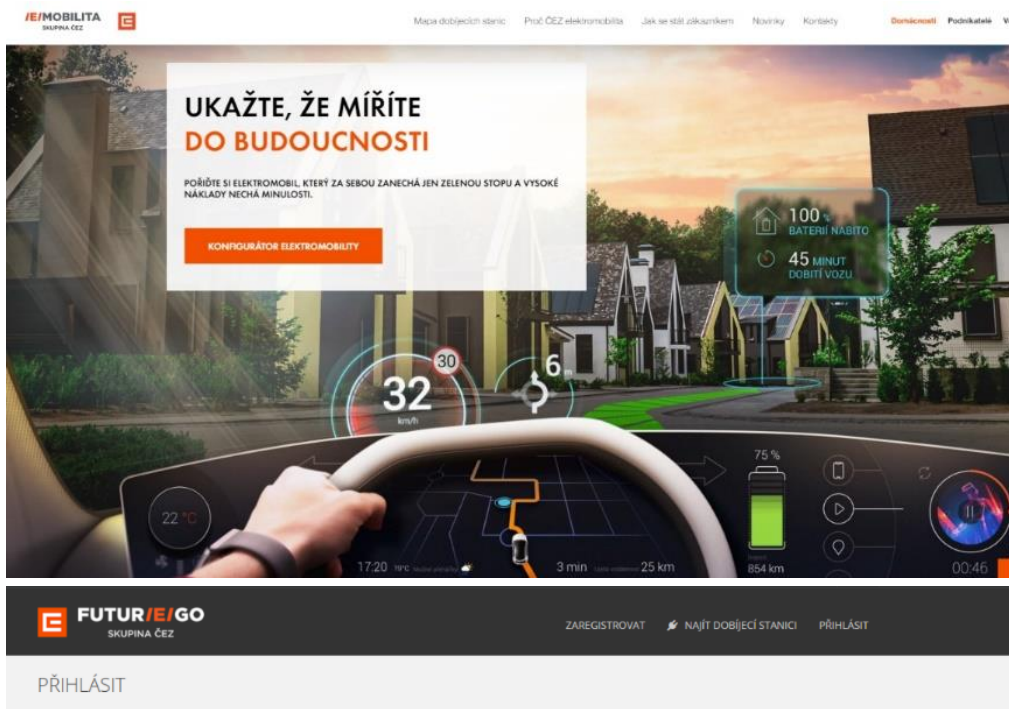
/E/MOBILITA
SKUPINA ČEZ

Mapa dobíjecích stanic Proč ČEZ elektromobilita Jak se stát zákazníkem Novinky Kontakty Domácnosti Podnikatelé V

UKAŽTE, ŽE MÍŘÍTE
DO BUDOUCNOSTI

POŘIĎTE SI ELEKTROMOBIL, KTERÝ ZA SEBOU ZANECHÁ JEN ZELENOU STOPU A VYSOKÉ NÁKLADY NECHÁ MINULOSTI.

KONFIGURÁTOR ELEKTROMOBILITY

100 %
BATERIÍ NABITO

45 MINUT
DOBITÍ VOZU

30
32
km/h
6

22 °C
17:20 19°C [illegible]
3 min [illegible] 25 km
75 %
854 km
00:46

FUTUR/E/GO
SKUPINA ČEZ

ZAREGISTROVAT NAJÍT DOBÍJECÍ STANICI PŘIHLÁSIT

PŘIHLÁSIT